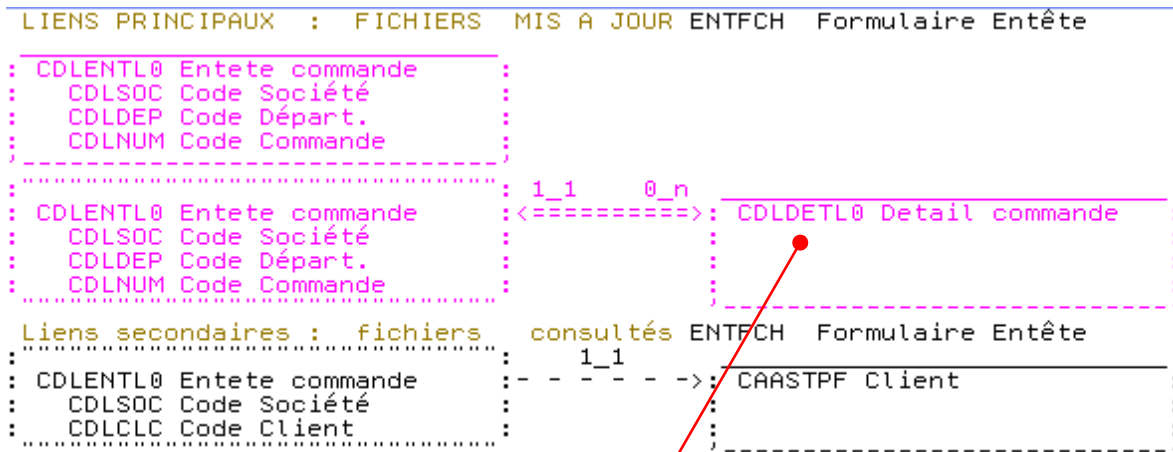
LIENS PRINCIPAUX : FICHIERS MIS A JOUR ENTFCH Formulaire Entête

: CDLENTL0 Entete commande :
: CDLSOC Code Société :
: CDLDEP Code Départ. :
: CDLNUM Code Commande :

: 1_1 0_n
: CDLENTL0 Entete commande :<==========>: CDLDETL0 Detail commande
: CDLSOC Code Société :
: CDLDEP Code Départ. :
: CDLNUM Code Commande :

Liens secondaires : fichiers consultés ENTFCH Formulaire Entête
: 1_1
: CDLENTL0 Entete commande :- - - - - - ->: CAASTPF Client
: CDLSOC Code Société :
: CDLCLC Code Client :